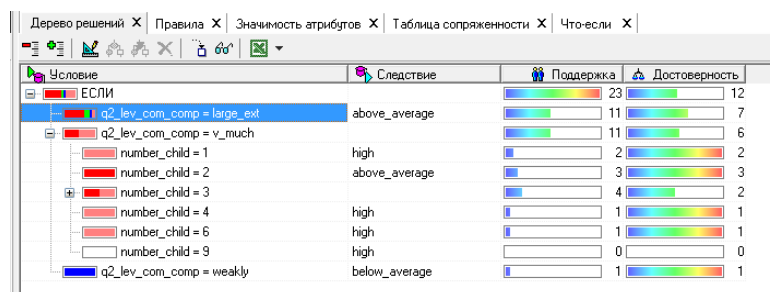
Дерево решений ✕ | Правила ✕ | Значимость атрибутов ✕ | Таблица сопряженности ✕ | Что-если ✕

| Условие | Следствие | Поддержка | Достоверность |
|---|---|---|---|
| ЕСЛИ | | 23 | 12 |
| q2_lev_com_comp = large_ext | above_average | 11 | 7 |
| q2_lev_com_comp = v_much | | 11 | 6 |
| number_child = 1 | high | 2 | 2 |
| number_child = 2 | above_average | 3 | 3 |
| number_child = 3 | | 4 | 2 |
| number_child = 4 | high | 1 | 1 |
| number_child = 6 | high | 1 | 1 |
| number_child = 9 | high | 0 | 0 |
| q2_lev_com_comp = weakly | below_average | 1 | 1 |